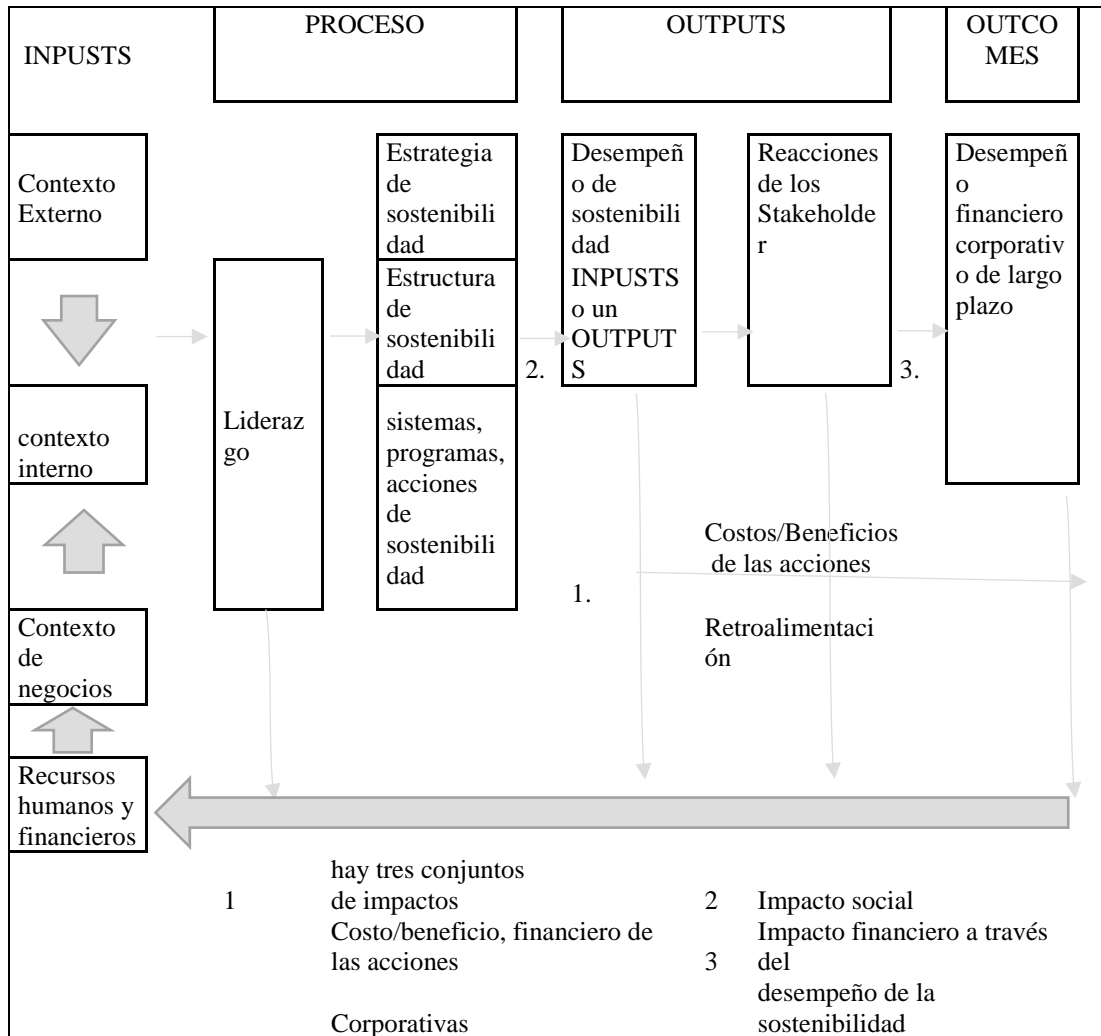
INPUSTS

PROCESO

OUTPUTS

OUTCOMES

Contexto Externo

Estrategia de sostenibilidad

Estructura de sostenibilidad

Desempeño de sostenibilidad INPUSTS o un OUTPUTS

Reacciones de los Stakeholder

Desempeño financiero corporativo de largo plazo

2.

3.

contexto interno

Liderazgo

sistemas, programas, acciones de sostenibilidad

Costos/Beneficios de las acciones

1.

Retroalimentación

Contexto de negocios

Recursos humanos y financieros

1 hay tres conjuntos de impactos
Costo/beneficio, financiero de las acciones

Corporativas

2 Impacto social

3 Impacto financiero a través del desempeño de la sostenibilidad